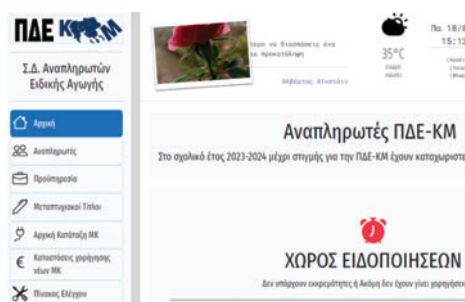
ΠΔΕ ΚΡ

Σ.Δ. Αναπληρωτών Ειδικής Αγωγής

Αρχική

Αναπληρωτές

Προϋπηρεσία

Μεταπτυχιακοί Τίτλοι

Αρχική Κατάταξη ΜΚ

Καταστάσεις χορήγησης νέων ΜΚ

Πίνακας Ελέγχου

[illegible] να διασκεδάζεις ένα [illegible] προκειμένη

Αλβέρτος Αϊνστάιν

35°C

Πε 18/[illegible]
15:1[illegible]

Αναπληρωτές ΠΔΕ-ΚΜ

Στο σχολικό έτος 2023-2024 μέχρι στιγμής για την ΠΔΕ-ΚΜ έχουν καταχωριστ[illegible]

ΧΩΡΟΣ ΕΙΔΟΠΟΙΗΣΕΩΝ

Δεν υπάρχουν εκκρεμότητες ή Ακόμη δεν έχουν γίνει χορηγήσει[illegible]